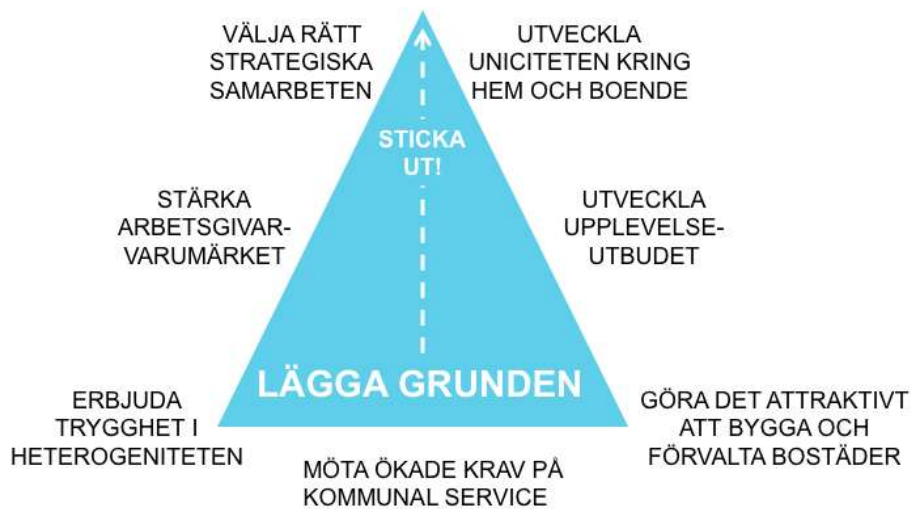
VÄLJA RÄTT STRATEGISKA SAMARBETEN

UTVECKLA UNICITETEN KRING HEM OCH BOENDE

STICKA UT!

STÄRKA ARBETSGIVARVARUMÄRKET

UTVECKLA UPPLEVELSEUTBUDET

LÄGGA GRUNDEN

ERBJUDA TRYGGHET I HETEROGENITETEN

GÖRA DET ATTRAKTIVT ATT BYGGA OCH FÖRVALTA BOSTÄDER

MÖTA ÖKADE KRAV PÅ KOMMUNAL SERVICE